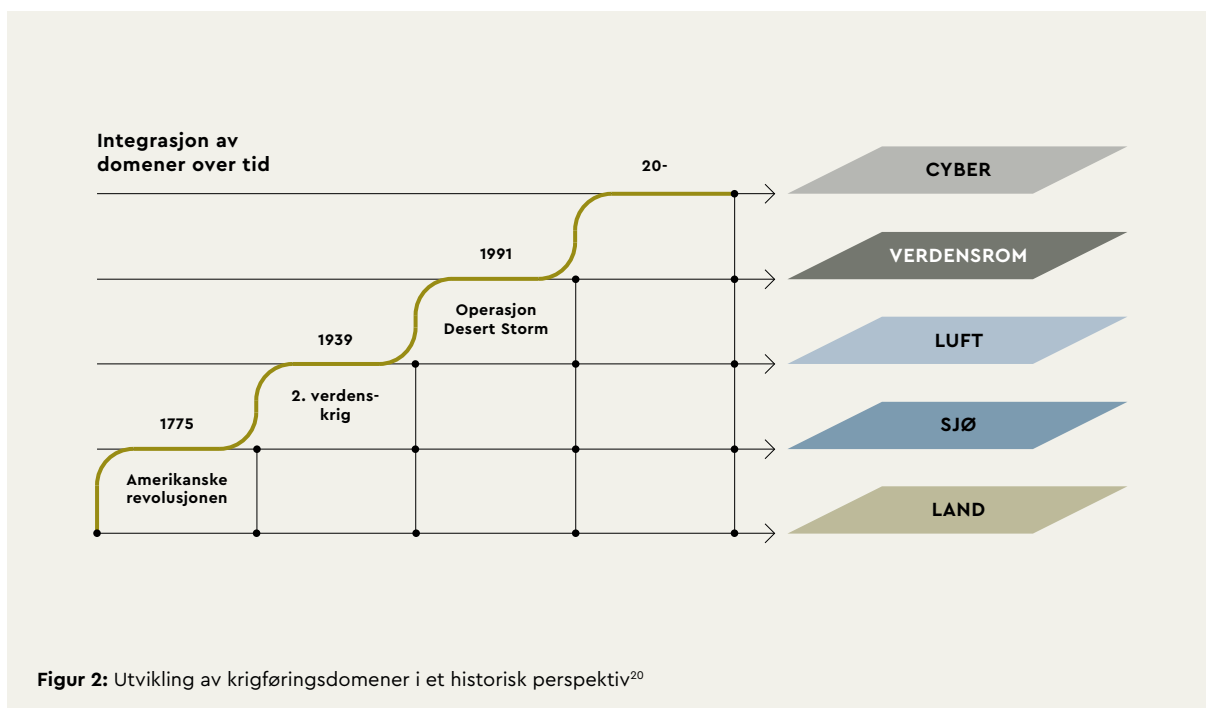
Integrasjon av domener over tid

20-

1991

Operasjon Desert Storm

1939

2. verdens-krig

1775

Amerikanske revolusjonen

CYBER

VERDENSROM

LUFT

SJØ

LAND

**Figur 2:** Utvikling av krigføringsdomener i et historisk perspektiv$^{20}$